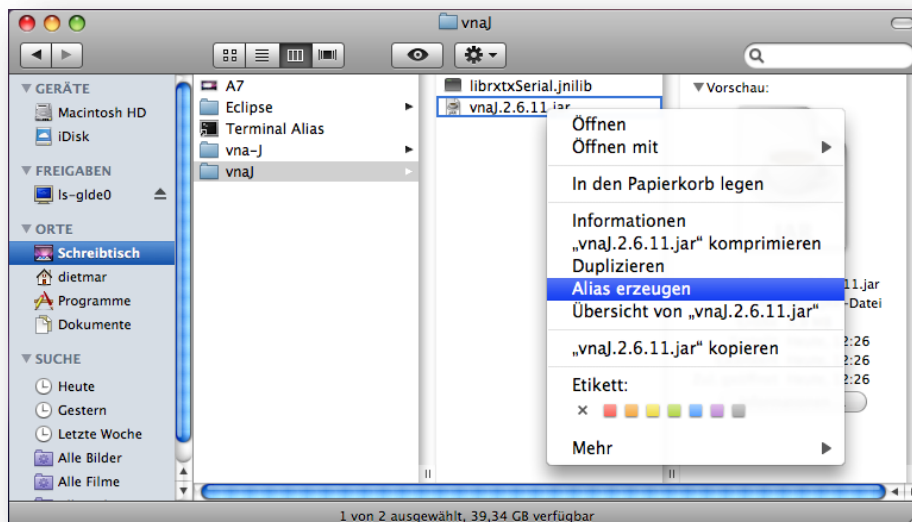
vnaJ

▼ GERÄTE
Macintosh HD
iDisk
▼ FREIGABEN
ls-glde0
▼ ORTE
Schreibtisch
dietmar
Programme
Dokumente
▼ SUCHE
Heute
Gestern
Letzte Woche
Alle Bilder
Alle Filme

A7
Eclipse
Terminal Alias
vna-J
vnaJ

librxtxSerial.jnilib
vnaJ.2.6.11.jar

▼ Vorschau:

Öffnen
Öffnen mit
In den Papierkorb legen
Informationen
„vnaJ.2.6.11.jar" komprimieren
Duplizieren
Alias erzeugen
Übersicht von „vnaJ.2.6.11.jar"
„vnaJ.2.6.11.jar" kopieren
Etikett:
×
Mehr

11.jar
-Datei
2:26
2:26
2:26

1 von 2 ausgewählt, 39,34 GB verfügbar